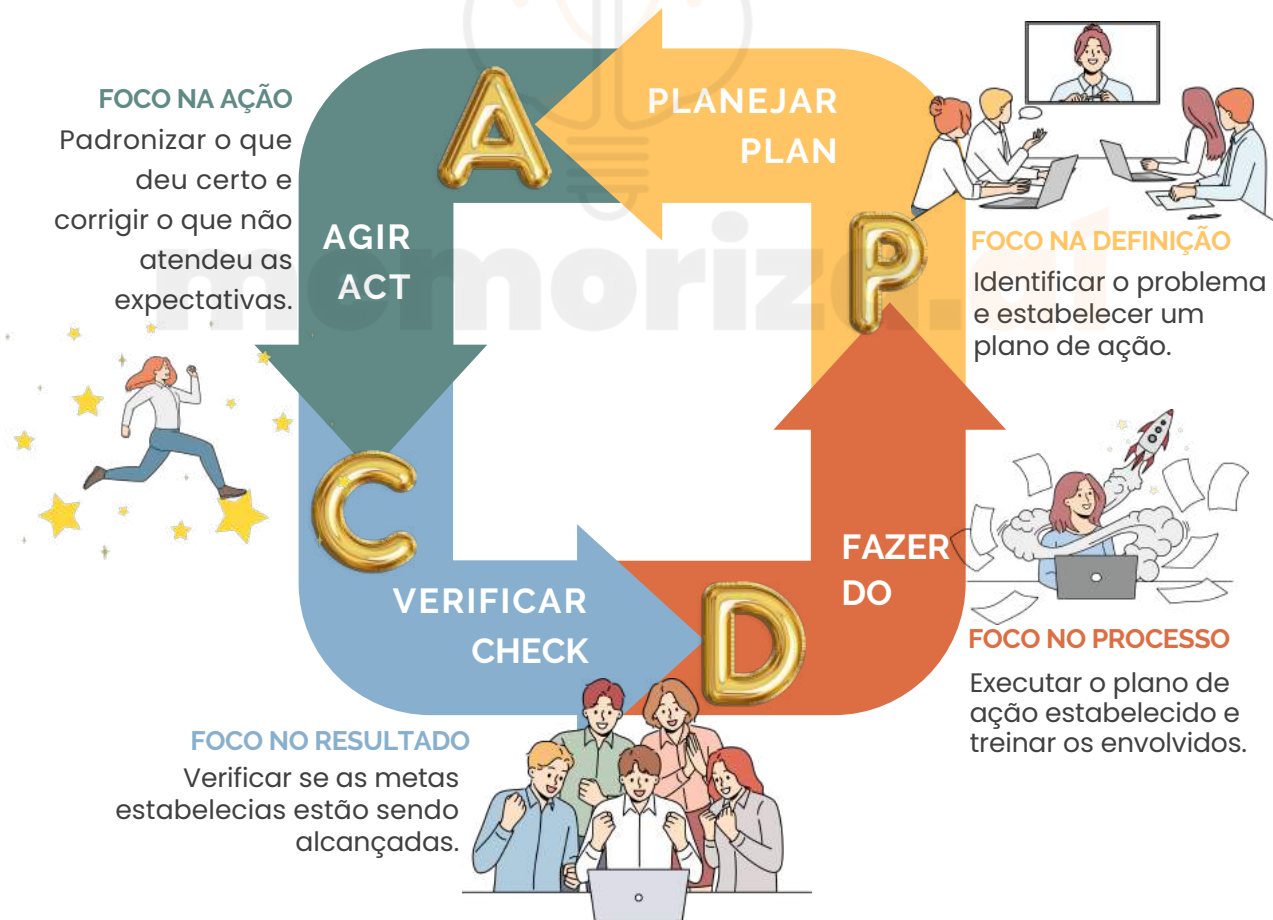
FOCO NA AÇÃO
Padronizar o que deu certo e corrigir o que não atendeu as expectativas.

A

PLANEJAR
PLAN

AGIR
ACT

P

FOCO NA DEFINIÇÃO
Identificar o problema e estabelecer um plano de ação.

memoriza.ai

C

FAZER
DO

VERIFICAR
CHECK

D

FOCO NO PROCESSO
Executar o plano de ação estabelecido e treinar os envolvidos.

FOCO NO RESULTADO
Verificar se as metas estabelecias estão sendo alcançadas.